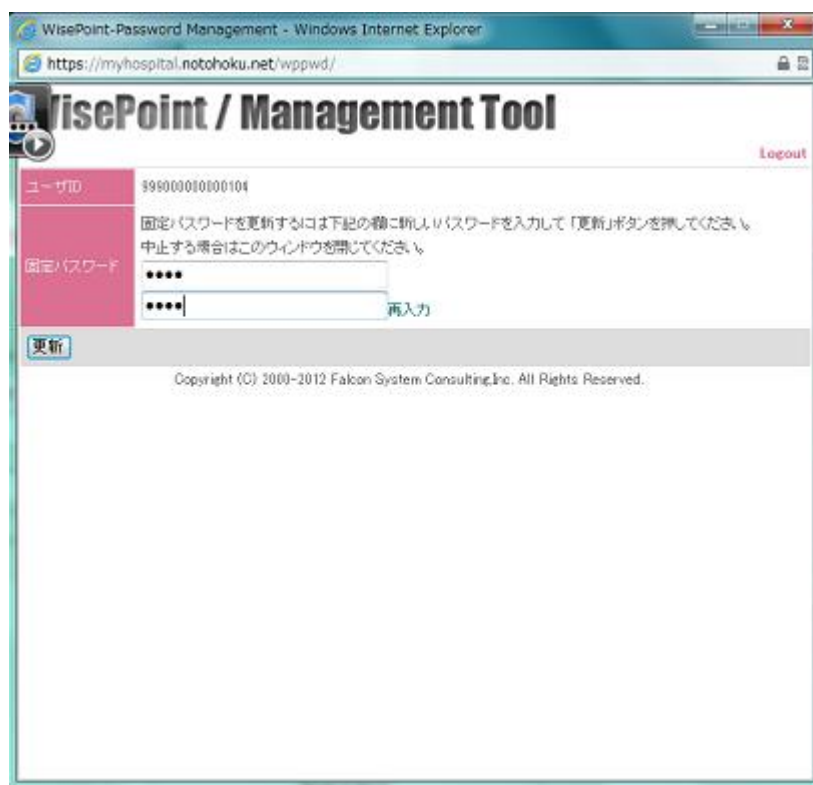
WisePoint-Password Management - Windows Internet Explorer

https://myhospital.notohoku.net/wppwd/

WisePoint / Management Tool

Logout

| ユーザID | 999000000000104 |
|---|---|
| 固定パスワード | 固定パスワードを更新するには下記の欄に新しいパスワードを入力して「更新」ボタンを押してください。 中止する場合はこのウィンドウを閉じてください。 •••• •••• 再入力 |

更新

Copyright (C) 2000-2012 Falcon System Consulting,Inc. All Rights Reserved.